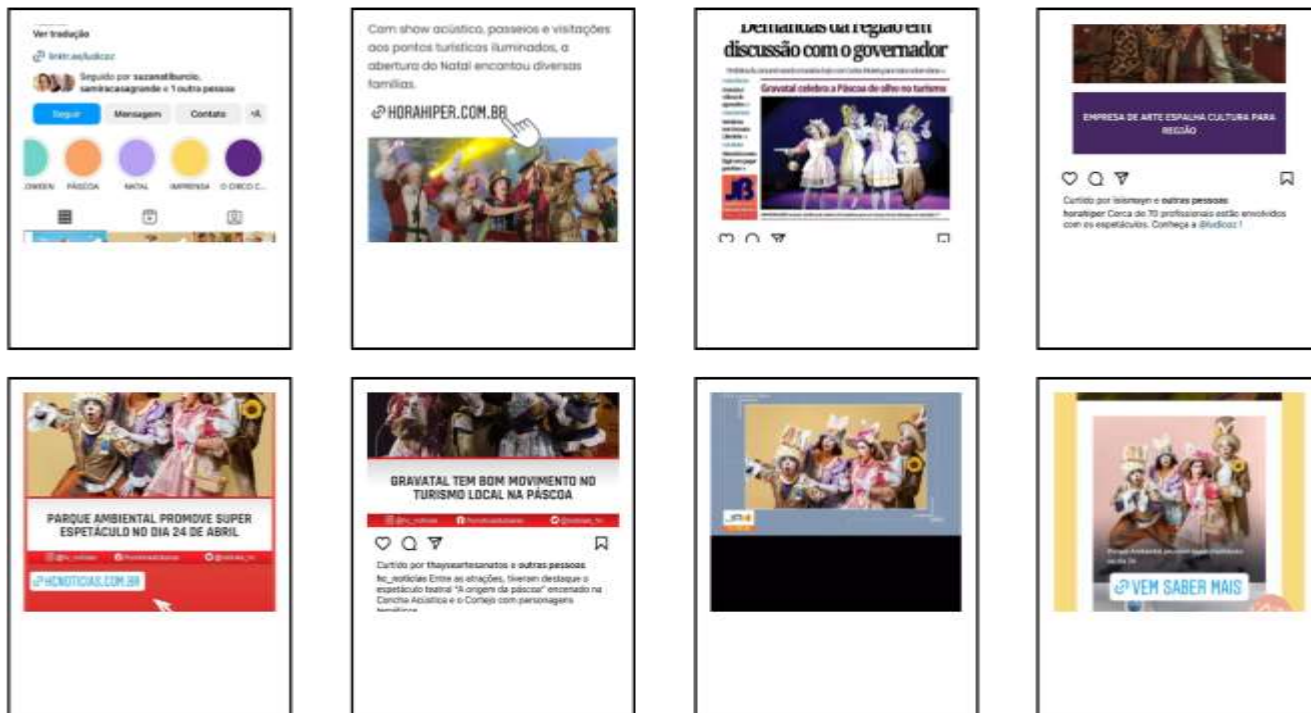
Ver tradução

linktr.ee/ludicoz

Seguido por suzanatiburcio, samiracasagrande e 1 outro pessoa

Seguir Mensagem Contato

OWEEN PÁSCOA NATAL IMPRENSA O CIRCO C...

Com show acústico, passeios e visitações aos pontos turísticos iluminados, a abertura do Natal encantou diversas famílias.

HORAHIPER.COM.BR

Demandas da região em discussão com o governador

Gravataí celebra a Páscoa de olho no turismo

JB

EMPRESA DE ARTE ESPALHA CULTURA PARA REGIÃO

Curtido por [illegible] e outras pessoas
horahiper Cerca de 70 profissionais estão envolvidos com os espetáculos. Conheça a @ludicoz !

PARQUE AMBIENTAL PROMOVE SUPER ESPETÁCULO NO DIA 24 DE ABRIL

HCNOTICIAS.COM.BR

GRAVATAÍ TEM BOM MOVIMENTO NO TURISMO LOCAL NA PÁSCOA

Curtido por thaysaartesanatos e outras pessoas
hc_noticias Entre as atrações, tiveram destaque o espetáculo teatral "A origem da páscoa" encenado na Concha Acústica e o Cortejo com personagens temáticos

Parque Ambiental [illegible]

VEM SABER MAIS